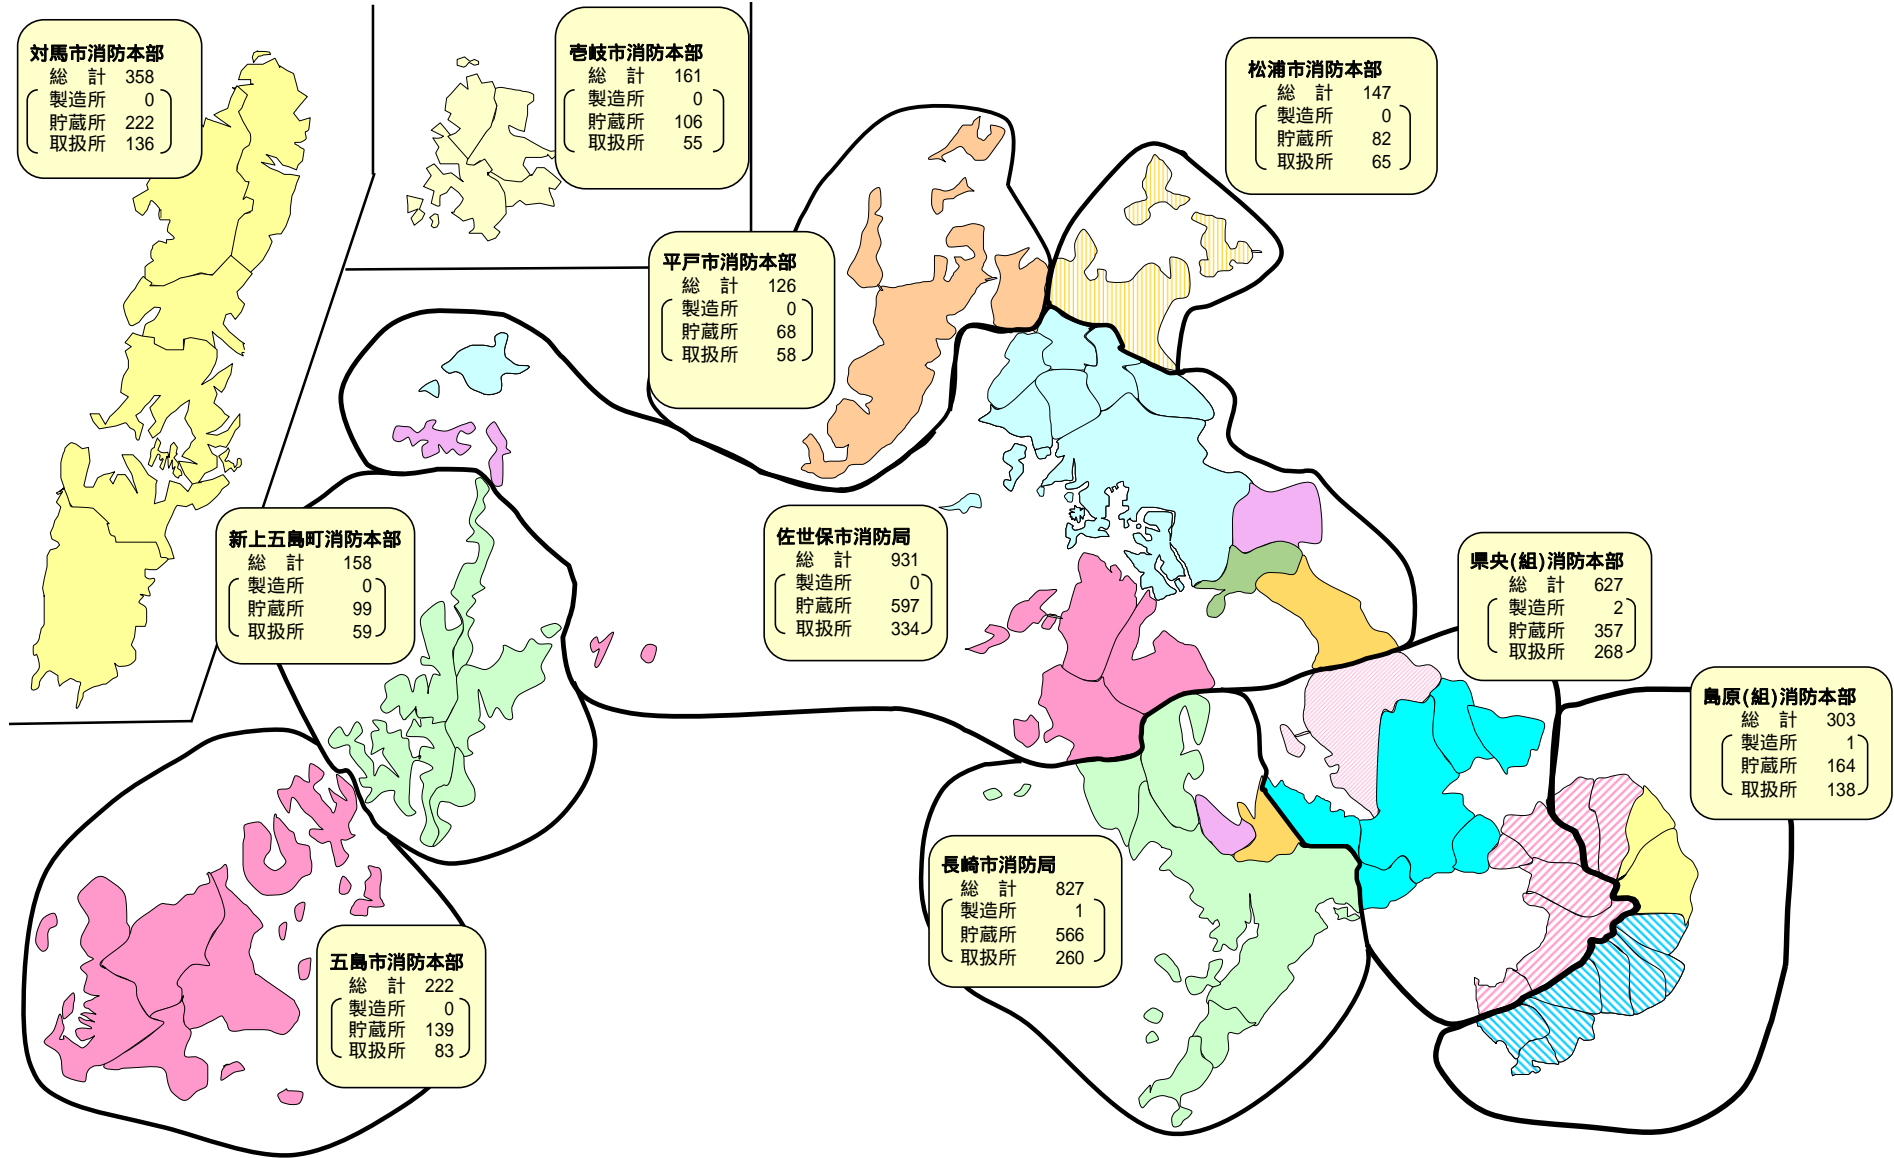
対馬市消防本部
総　計　358
製造所　0
貯蔵所　222
取扱所　136

壱岐市消防本部
総　計　161
製造所　0
貯蔵所　106
取扱所　55

松浦市消防本部
総　計　147
製造所　0
貯蔵所　82
取扱所　65

平戸市消防本部
総　計　126
製造所　0
貯蔵所　68
取扱所　58

新上五島町消防本部
総　計　158
製造所　0
貯蔵所　99
取扱所　59

佐世保市消防局
総　計　931
製造所　0
貯蔵所　597
取扱所　334

県央(組)消防本部
総　計　627
製造所　2
貯蔵所　357
取扱所　268

島原(組)消防本部
総　計　303
製造所　1
貯蔵所　164
取扱所　138

長崎市消防局
総　計　827
製造所　1
貯蔵所　566
取扱所　260

五島市消防本部
総　計　222
製造所　0
貯蔵所　139
取扱所　83